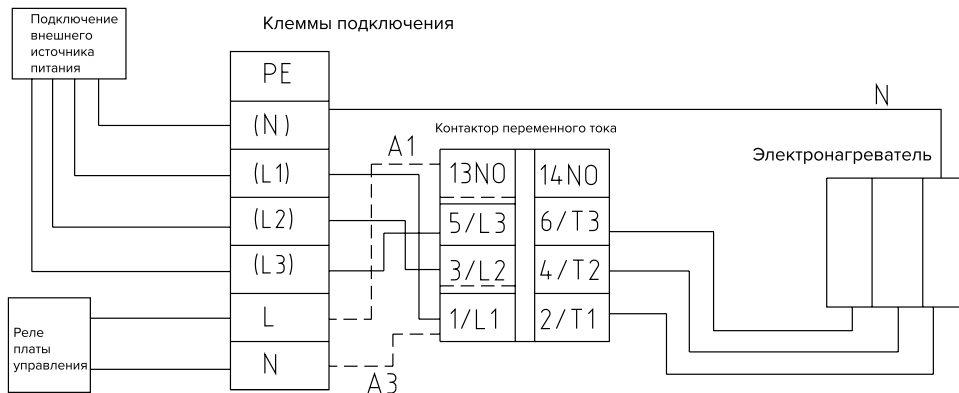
Подключение внешнего источника питания

Клеммы подключения

PE
(N)
(L1)
(L2)
(L3)
L
N

N

Контактор переменного тока

A1

13NO
14NO
5/L3
6/T3
3/L2
4/T2
1/L1
2/T1

Электронагреватель

Реле платы управления

A3